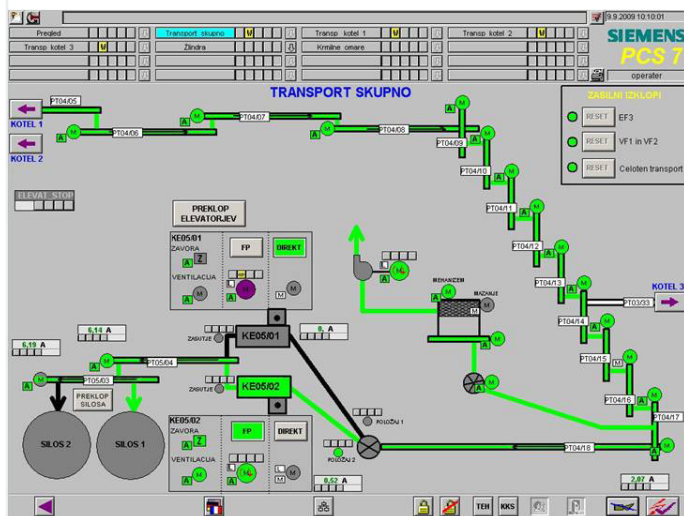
9.9.2009 10:10:01

Pregled

Transport skupno

Transp kotel 1

Transp kotel 2

Transp kotel 3

Žlindra

Krmilne omare

SIEMENS

PCS 7

operater

TRANSPORT SKUPNO

KOTEL 1

KOTEL 2

PT04/05

PT04/06

PT04/07

PT04/08

PT04/09

PT04/10

PT04/11

PT04/12

PT04/13

PT04/14

PT04/15

PT04/16

PT04/17

PT04/18

PT03/33

KOTEL 3

ZASILNI IZKLOPI

RESET EF3

RESET VF1 in VF2

RESET Celoten transport

ELEVAT STOP

PREKLOP ELEVATORJEV

KE05/01

ZAVORA

VENTILACIJA

FP

DIREKT

MEHANIZEM

MAZANJE

6,14 A

6,19 A

8, A

ZASUTJE

KE05/01

KE05/02

PT05/04

PT05/03

PREKLOP SILOSA

SILOS 2

SILOS 1

KE05/02

ZAVORA

VENTILACIJA

FP

DIREKT

POLOŽAJ 1

POLOŽAJ 2

0,52 A

2,87 A

TEH

KKS